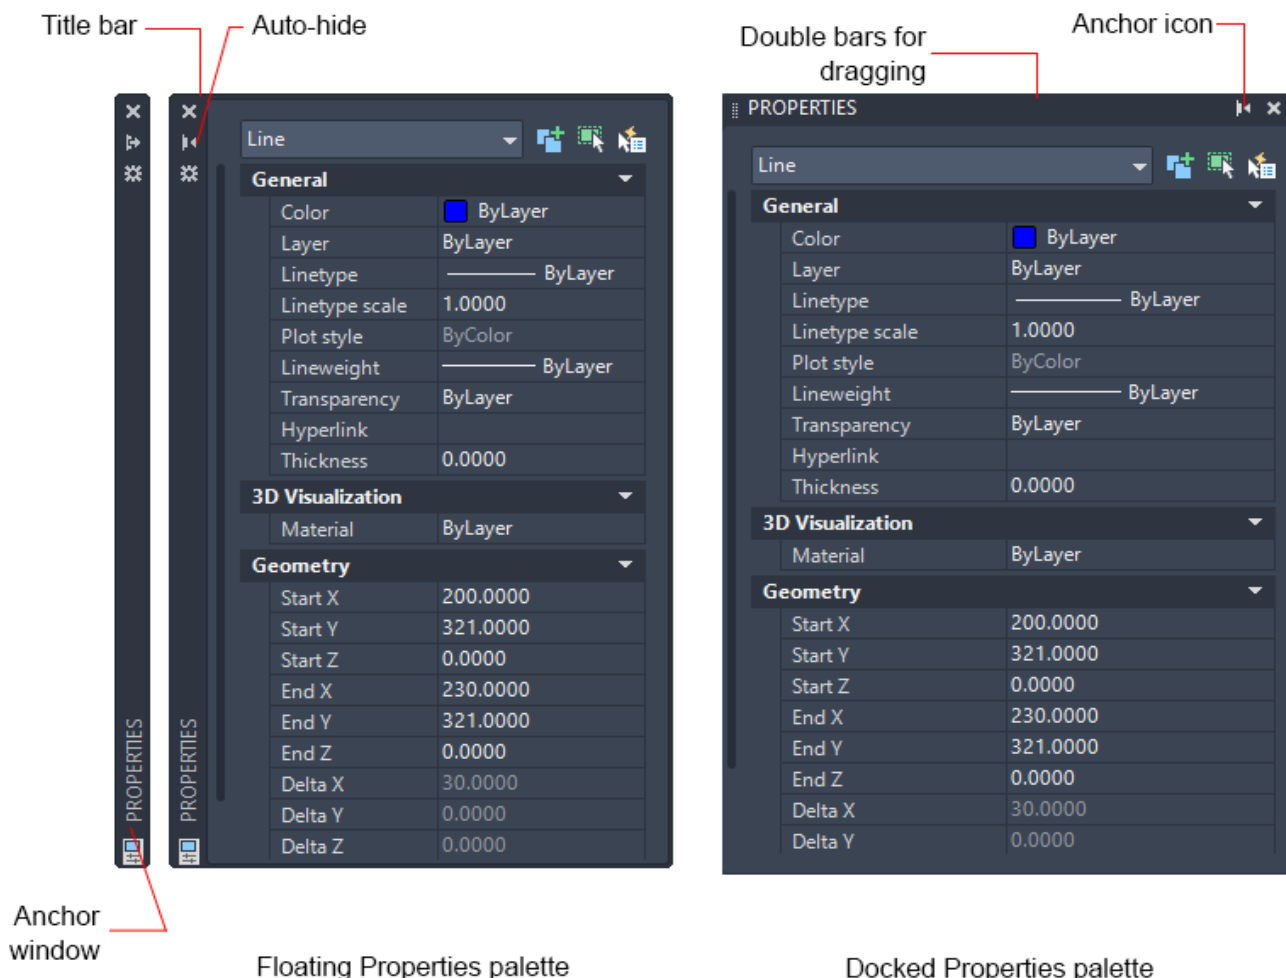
Title bar

Auto-hide

Double bars for dragging

Anchor icon

PROPERTIES

PROPERTIES

PROPERTIES

Line

General

| Color | ByLayer |
|---|---|
| Layer | ByLayer |
| Linetype | ByLayer |
| Linetype scale | 1.0000 |
| Plot style | ByColor |
| Lineweight | ByLayer |
| Transparency | ByLayer |
| Hyperlink | |
| Thickness | 0.0000 |

3D Visualization

| Material | ByLayer |
|---|---|

Geometry

| Start X | 200.0000 |
|---|---|
| Start Y | 321.0000 |
| Start Z | 0.0000 |
| End X | 230.0000 |
| End Y | 321.0000 |
| End Z | 0.0000 |
| Delta X | 30.0000 |
| Delta Y | 0.0000 |
| Delta Z | 0.0000 |

Line

General

| Color | ByLayer |
|---|---|
| Layer | ByLayer |
| Linetype | ByLayer |
| Linetype scale | 1.0000 |
| Plot style | ByColor |
| Lineweight | ByLayer |
| Transparency | ByLayer |
| Hyperlink | |
| Thickness | 0.0000 |

3D Visualization

| Material | ByLayer |
|---|---|

Geometry

| Start X | 200.0000 |
|---|---|
| Start Y | 321.0000 |
| Start Z | 0.0000 |
| End X | 230.0000 |
| End Y | 321.0000 |
| End Z | 0.0000 |
| Delta X | 30.0000 |
| Delta Y | 0.0000 |

Anchor window

Floating Properties palette

Docked Properties palette